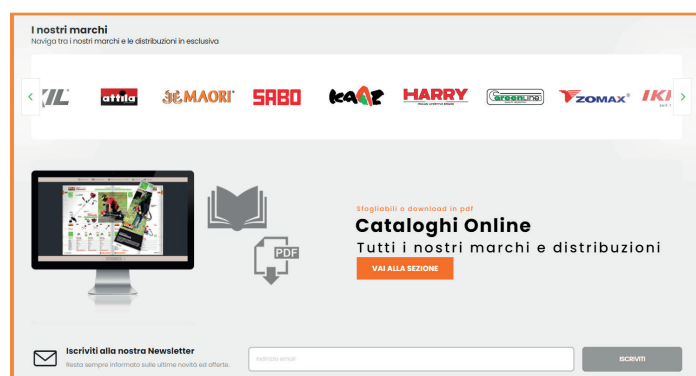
I nostri marchi
Naviga tra i nostri marchi e le distribuzioni in esclusiva

‹
KIL
attila
MAORI
SABO
kaaz
HARRY
GreenLine
ZOMAX
IKI
›

PDF

Sfogliabili o download in pdf
Cataloghi Online
Tutti i nostri marchi e distribuzioni
VAI ALLA SEZIONE

Iscriviti alla nostra Newsletter
Resta sempre informato sulle ultime novità ed offerte.
Indirizzo email
ISCRIVITI